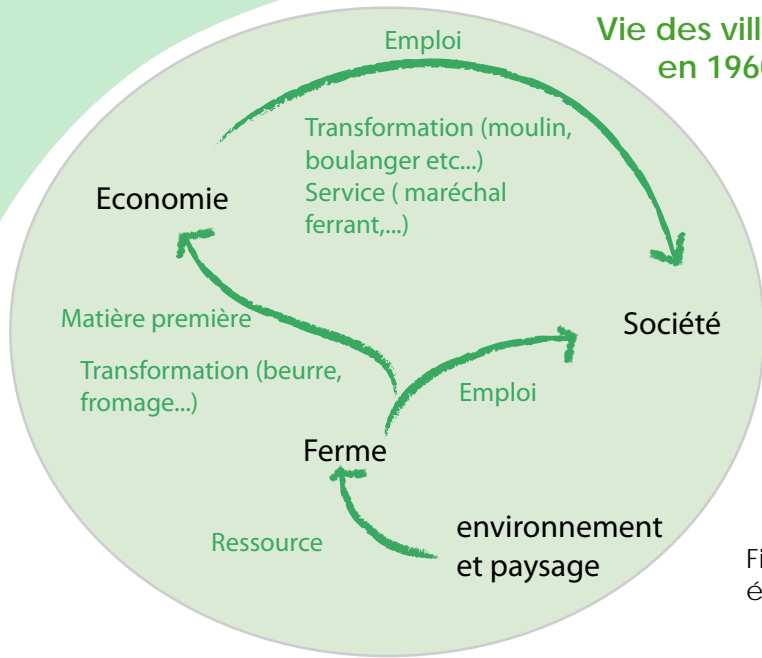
Vie des vill
en 196

Emploi

Transformation (moulin, boulanger etc...)
Service ( maréchal ferrant,...)

Economie

Matière première

Transformation (beurre, fromage...)

Société

Emploi

Ferme

Ressource

environnement et paysage

Fi
é